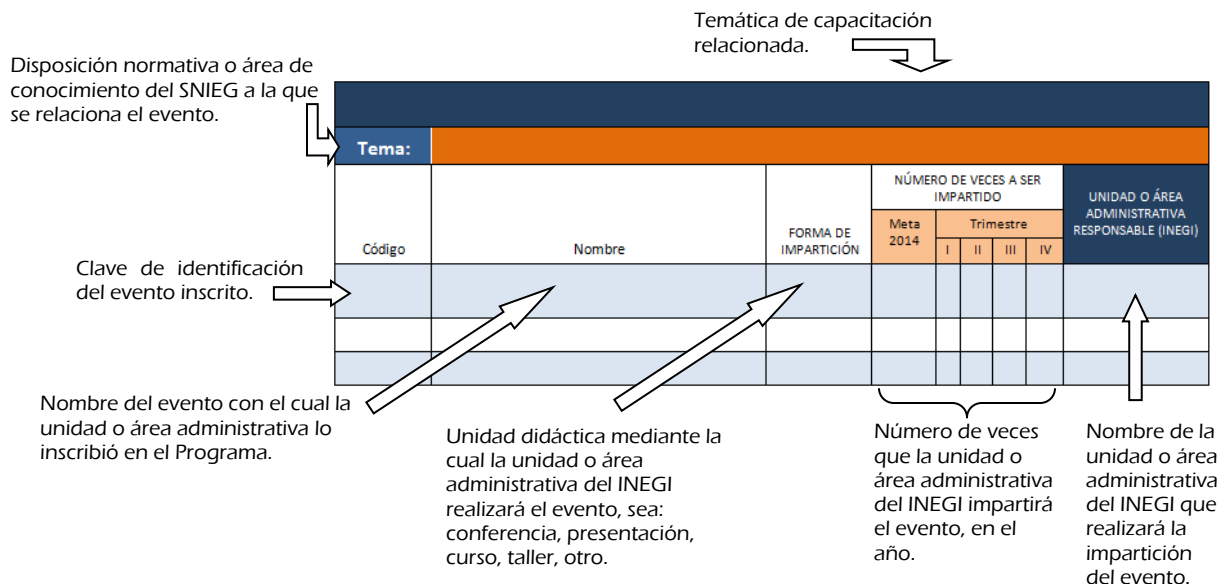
Temática de capacitación relacionada.

Disposición normativa o área de conocimiento del SNIEG a la que se relaciona el evento.

Tema:

| Código | Nombre | FORMA DE IMPARTICIÓN | NÚMERO DE VECES A SER IMPARTIDO Meta 2014 | Trimestre I | II | III | IV | UNIDAD O ÁREA ADMINISTRATIVA RESPONSABLE (INEGI) |
|---|---|---|---|---|---|---|---|---|
| | | | | | | | | |
| | | | | | | | | |
| | | | | | | | | |

Clave de identificación del evento inscrito.

Nombre del evento con el cual la unidad o área administrativa lo inscribió en el Programa.

Unidad didáctica mediante la cual la unidad o área administrativa del INEGI realizará el evento, sea: conferencia, presentación, curso, taller, otro.

Número de veces que la unidad o área administrativa del INEGI impartirá el evento, en el año.

Nombre de la unidad o área administrativa del INEGI que realizará la impartición del evento.